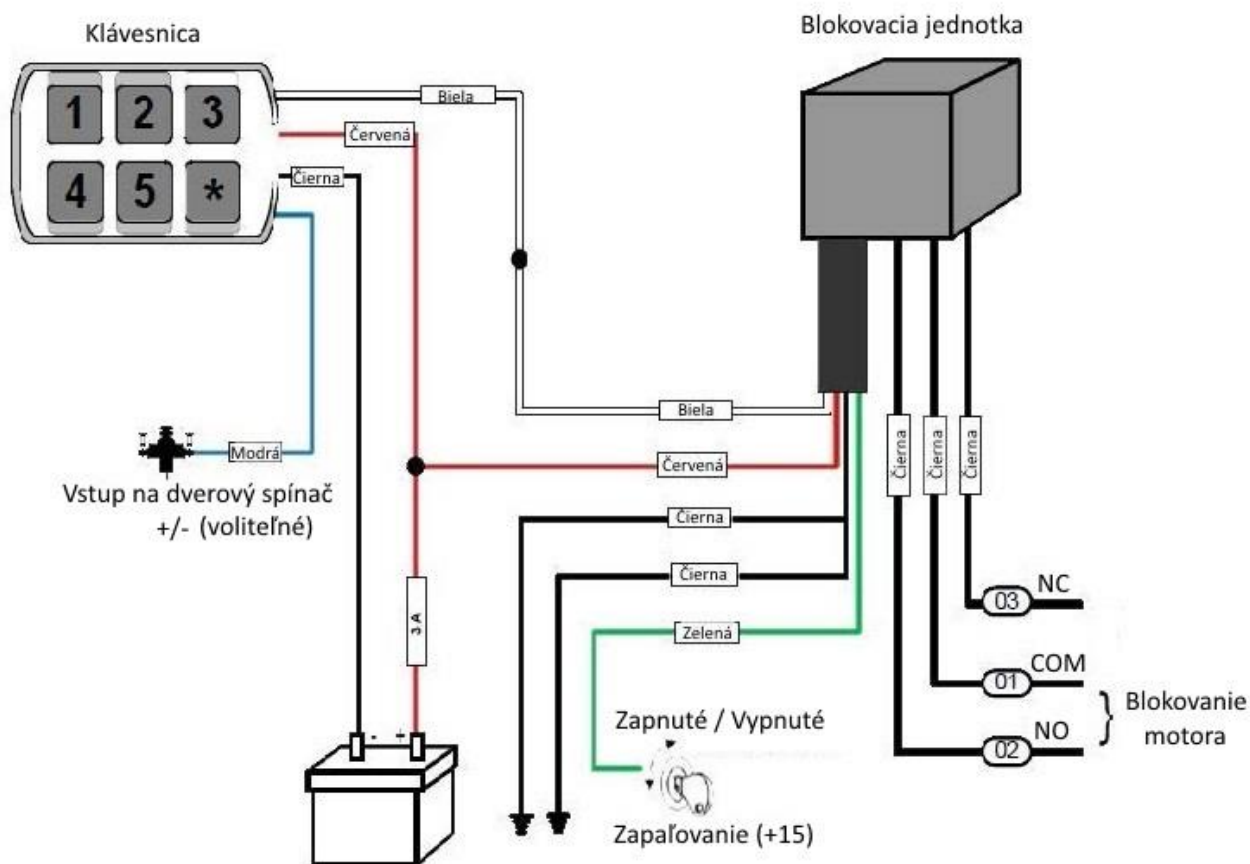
Klávesnica

1 2 3
4 5 *

Blokovacia jednotka

Biela
Červená
Čierna
Biela
Modrá
Vstup na dverový spínač +/- (voliteľné)
Červená
Čierna
Čierna
Zelená
3A
- +
Čierna
Čierna
Čierna
03 NC
01 COM
02 NO
Blokovanie motora
Zapnuté / Vypnuté
Zapaľovanie (+15)